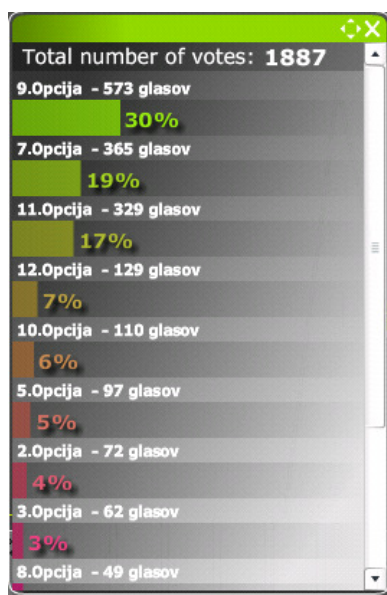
Total number of votes: 1887

9.Opcija - 573 glasov
30%

7.Opcija - 365 glasov
19%

11.Opcija - 329 glasov
17%

12.Opcija - 129 glasov
7%

10.Opcija - 110 glasov
6%

5.Opcija - 97 glasov
5%

2.Opcija - 72 glasov
4%

3.Opcija - 62 glasov
3%

8.Opcija - 49 glasov